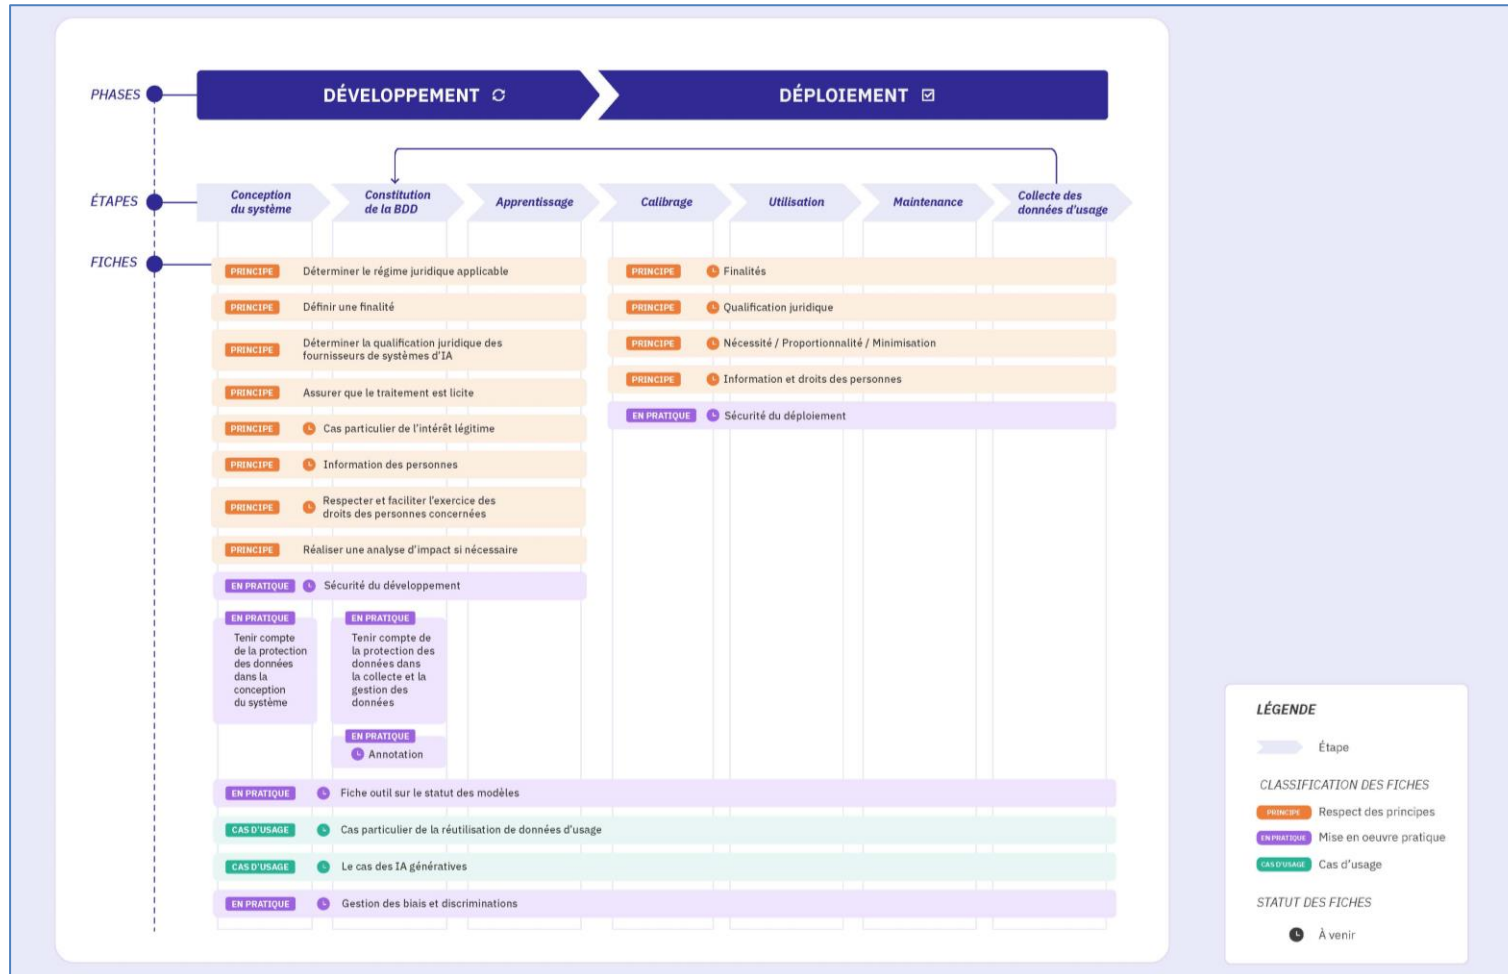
PHASES

DÉVELOPPEMENT

DÉPLOIEMENT

ÉTAPES

Conception du système

Constitution de la BDD

Apprentissage

Calibrage

Utilisation

Maintenance

Collecte des données d'usage

FICHES

PRINCIPE Déterminer le régime juridique applicable

PRINCIPE Définir une finalité

PRINCIPE Déterminer la qualification juridique des fournisseurs de systèmes d'IA

PRINCIPE Assurer que le traitement est licite

PRINCIPE Cas particulier de l'intérêt légitime

PRINCIPE Information des personnes

PRINCIPE Respecter et faciliter l'exercice des droits des personnes concernées

PRINCIPE Réaliser une analyse d'impact si nécessaire

EN PRATIQUE Sécurité du développement

EN PRATIQUE Tenir compte de la protection des données dans la conception du système

EN PRATIQUE Tenir compte de la protection des données dans la collecte et la gestion des données

EN PRATIQUE Annotation

PRINCIPE Finalités

PRINCIPE Qualification juridique

PRINCIPE Nécessité / Proportionnalité / Minimisation

PRINCIPE Information et droits des personnes

EN PRATIQUE Sécurité du déploiement

EN PRATIQUE Fiche outil sur le statut des modèles

CAS D'USAGE Cas particulier de la réutilisation de données d'usage

CAS D'USAGE Le cas des IA génératives

EN PRATIQUE Gestion des biais et discriminations

LÉGENDE

Étape

CLASSIFICATION DES FICHES

PRINCIPE Respect des principes

EN PRATIQUE Mise en oeuvre pratique

CAS D'USAGE Cas d'usage

STATUT DES FICHES

À venir